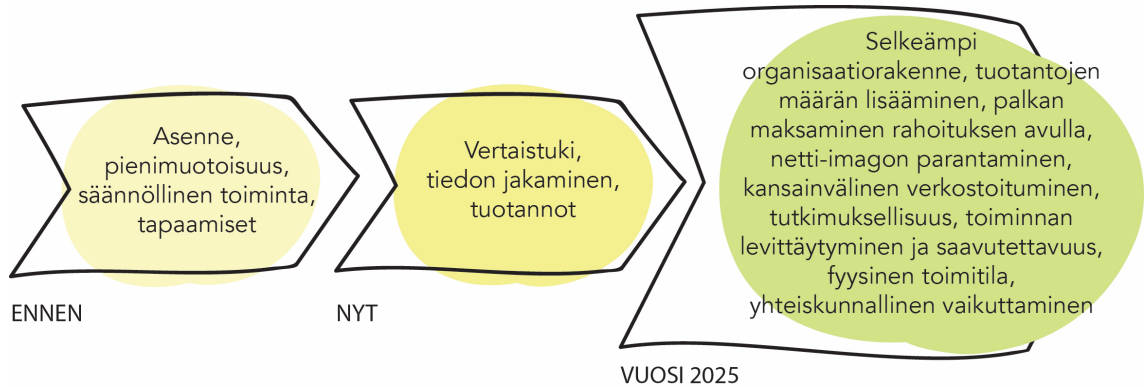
Asenne, pienimuotoisuus, säännöllinen toiminta, tapaamiset

ENNEN

Vertaistuki, tiedon jakaminen, tuotannot

NYT

Selkeämpi organisaatiorakenne, tuotantojen määrän lisääminen, palkan maksaminen rahoituksen avulla, netti-imagon parantaminen, kansainvälinen verkostoituminen, tutkimuksellisuus, toiminnan levittäytyminen ja saavutettavuus, fyysinen toimitila, yhteiskunnallinen vaikuttaminen

VUOSI 2025